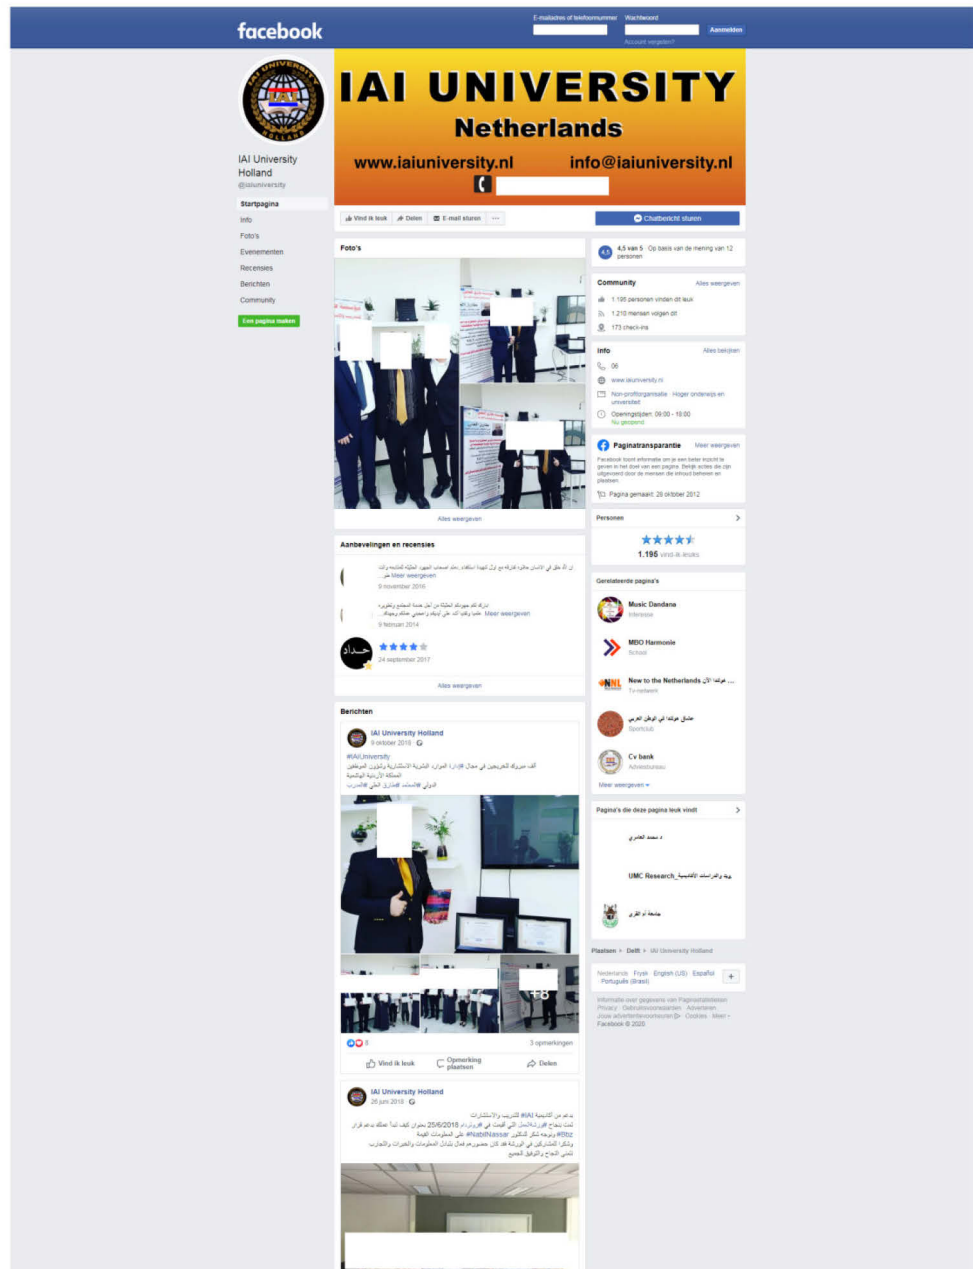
facebook

E-mailadres of telefoonnummer  Wachtwoord  Aanmelden
Account vergeten?

IAI UNIVERSITY HOLLAND

IAI University Holland
@iaiuniversity

Startpagina
Info
Foto's
Evenementen
Recensies
Berichten
Community

Een pagina maken

IAI UNIVERSITY
Netherlands
www.iaiuniversity.nl  info@iaiuniversity.nl

Vind ik leuk  Delen  E-mail sturen  ···

Chatbericht sturen

Foto's

Alles weergeven

Aanbevelingen en recensies

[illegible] Meer weergeven
9 november 2016

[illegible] Meer weergeven
9 februari 2014

24 september 2017

Alles weergeven

Berichten

IAI University Holland
9 oktober 2018

#IAIUniversity
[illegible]

+8

8  3 opmerkingen

Vind ik leuk  Opmerking plaatsen  Delen

IAI University Holland
26 juni 2018

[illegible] #IAI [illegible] 25/6/2018 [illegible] #Bbz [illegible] #NabilNassar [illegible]

4,5 van 5 · Op basis van de mening van 12 personen

Community  Alles weergeven
1.195 personen vinden dit leuk
1.210 mensen volgen dit
173 check-ins

Info  Alles bekijken
06
www.iaiuniversity.nl
Non-profitorganisatie · Hoger onderwijs en universiteit
Openingstijden: 09:00 - 18:00
Nu geopend

Paginatransparantie  Meer weergeven
Facebook toont informatie om je een beter inzicht te geven in het doel van een pagina. Bekijk acties die zijn uitgevoerd door de mensen die inhoud beheren en plaatsen.
Pagina gemaakt: 28 oktober 2012

Personen
1.195 vind-ik-leuks

Gerelateerde pagina's
Music Dandana
Interesse
MBO Harmonie
School
New to the Netherlands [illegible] ...
Tv-netwerk
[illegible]
Sportclub
Cv bank
Adviesbureau
Meer weergeven

Pagina's die deze pagina leuk vindt
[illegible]
UMC Research_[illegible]
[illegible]

Plaatsen > Delft > IAI University Holland

Nederlands · Frysk · English (US) · Español · Português (Brasil)

Informatie over gegevens van Paginastatistieken
Privacy · Gebruiksvoorwaarden · Advertenties · Jouw advertentievoorkeuren · Cookies · Meer
Facebook © 2020